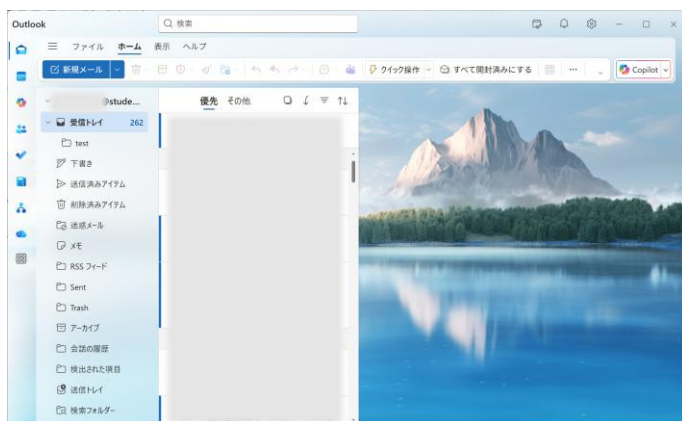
Outlook

検索

ファイル ホーム 表示 ヘルプ

新規メール

クイック操作

すべて開封済みにする

Copilot

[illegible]@stude...

受信トレイ 262

test

下書き

送信済みアイテム

削除済みアイテム

迷惑メール

メモ

RSS フィード

Sent

Trash

アーカイブ

会話の履歴

検出された項目

送信トレイ

検索フォルダー

優先 その他